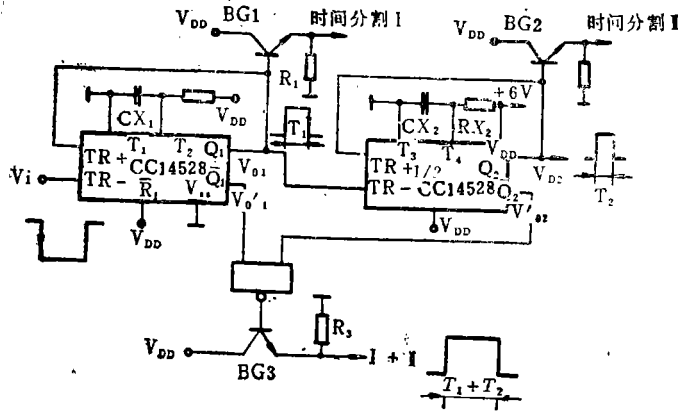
$V_{DD}$ BG1 时间分割 I

$V_{DD}$ BG2 时间分割 II

$R_1$

$CX_1$

$V_{DD}$

$T_1$

$+6V$

$CX_2$ $RX_2$

$T_1$ $T_2$ $Q_1$

TR + CC14528 $\overline{Q}_1$

Vi

TR − $\overline{R}_1$ $V_{ss}$

$V_{DD}$

$V_{01}$

$V_0'{}_1$

$T_3$ $T_4$ $V_{DD}$

TR + 1/2 $Q_2$

TR − CC14528 $\overline{Q}_2$

$V_{02}$

$V'_{02}$

$V_{DD}$

$T_2$

$R_3$

$V_{DD}$

BG3

I + II

$T_1 + T_2$